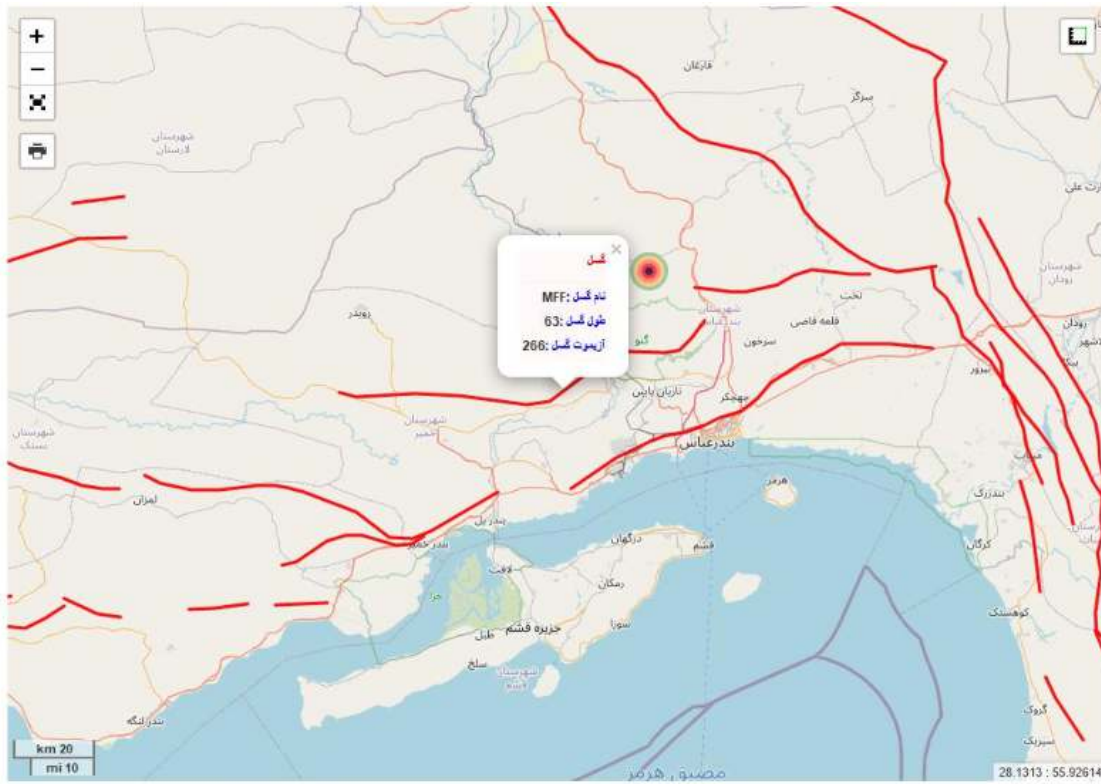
+
−
×
گسل
نام گسل: MFF
طول گسل: 63
آزیموت گسل: 266
فارغان
سرگز
شهرستان لارستان
زوندر
شهرستان خمیر
شهرستان بستک
لمزان
تخت
قلعه قاصی
سرخون
شهرستان بندرعباس
گنو
تازیان پایین
جهنکر
بندرعباس
هرمز
بندر پل
بندر خمیر
لافت
درگهان
قشم
رمکان
سوزا
جزیره قشم
طبل
سلخ
شهرستان قشم
بندرلنگه
میناب
بندرزرک
کرگان
کوهستک
گروک
سیریک
رودان
شهرستان رودان
بیرو
مضیق هرمز
km 20
mi 10
28.1313 : 55.92614